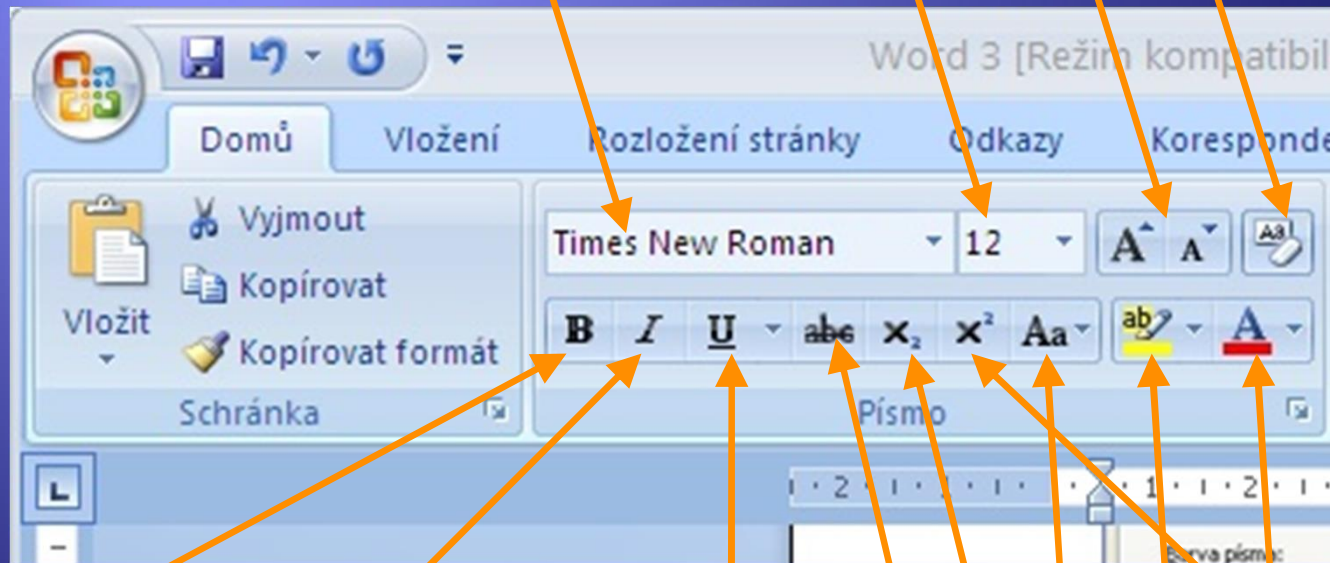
Word 3 [Režim kompatibil

Domů
Vložení
Rozložení stránky
Odkazy
Koresponde

Vyjmout
Kopírovat
Vložit
Kopírovat formát
Schránka

Times New Roman
12
A A
B I U abe $X_2$ $X^2$ Aa
Písmo

· 2 · ı · 1 · ı · · 1 · ı · 2 · ı ·

Barva písma: